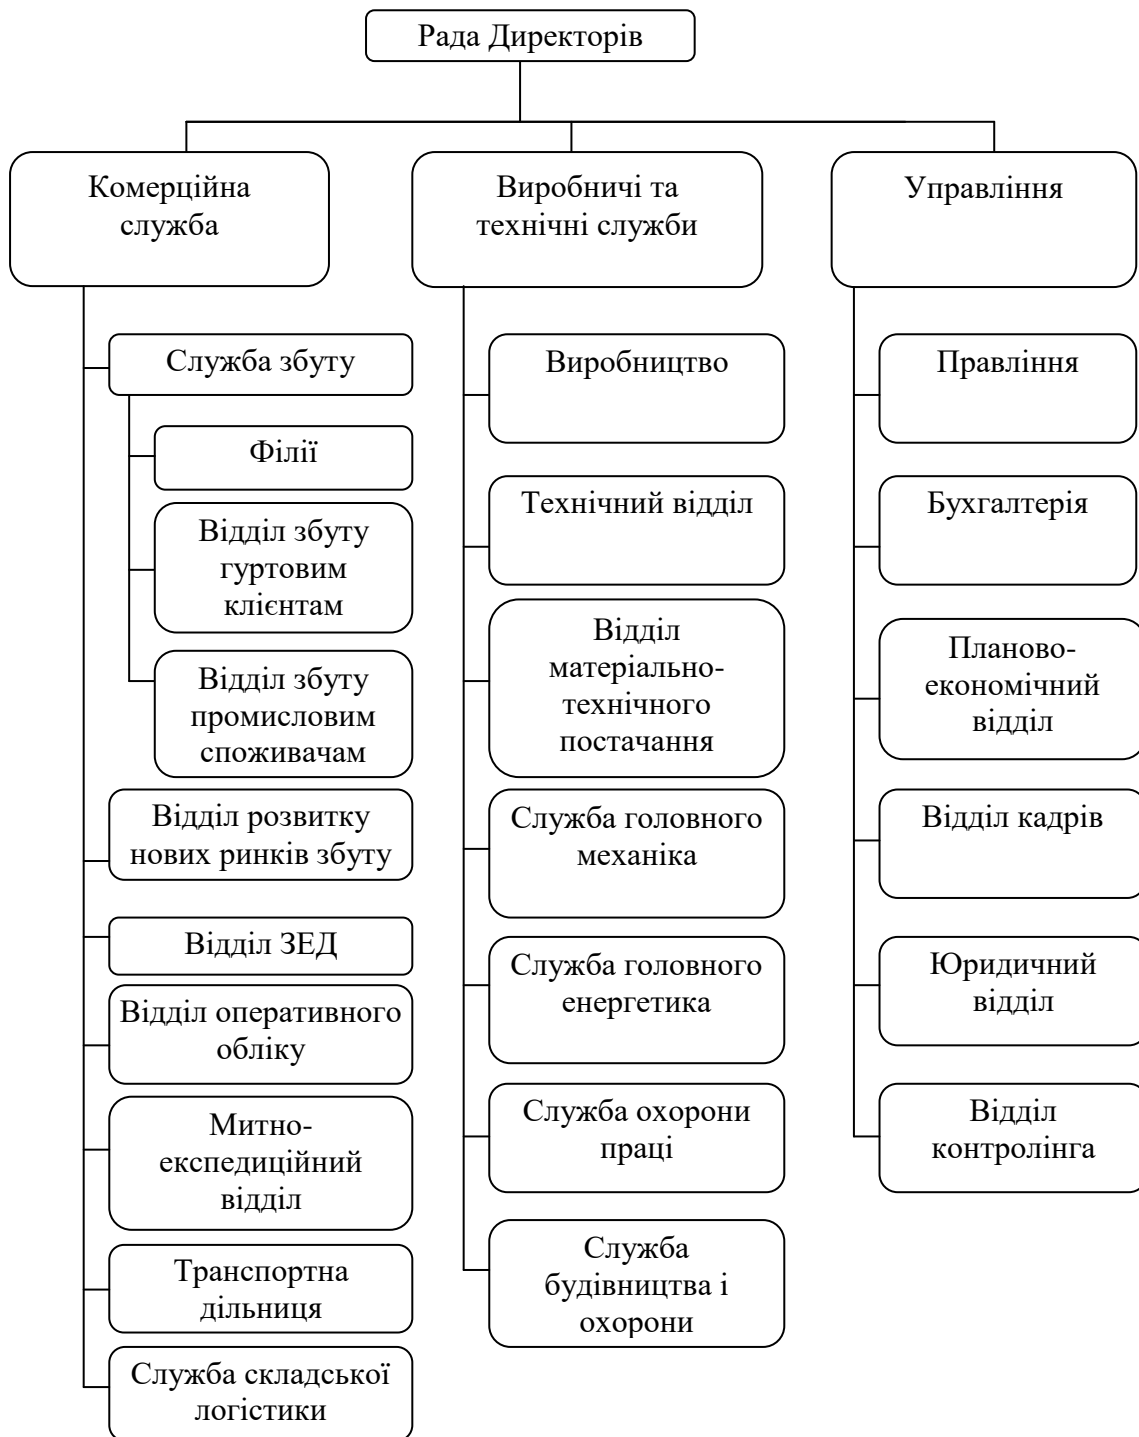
Рада Директорів

Комерційна служба

Служба збуту

Філії

Відділ збуту гуртовим клієнтам

Відділ збуту промисловим споживачам

Відділ розвитку нових ринків збуту

Відділ ЗЕД

Відділ оперативного обліку

Митно-експедиційний відділ

Транспортна дільниця

Служба складської логістики

Виробничі та технічні служби

Виробництво

Технічний відділ

Відділ матеріально-технічного постачання

Служба головного механіка

Служба головного енергетика

Служба охорони праці

Служба будівництва і охорони

Управління

Правління

Бухгалтерія

Планово-економічний відділ

Відділ кадрів

Юридичний відділ

Відділ контролінга